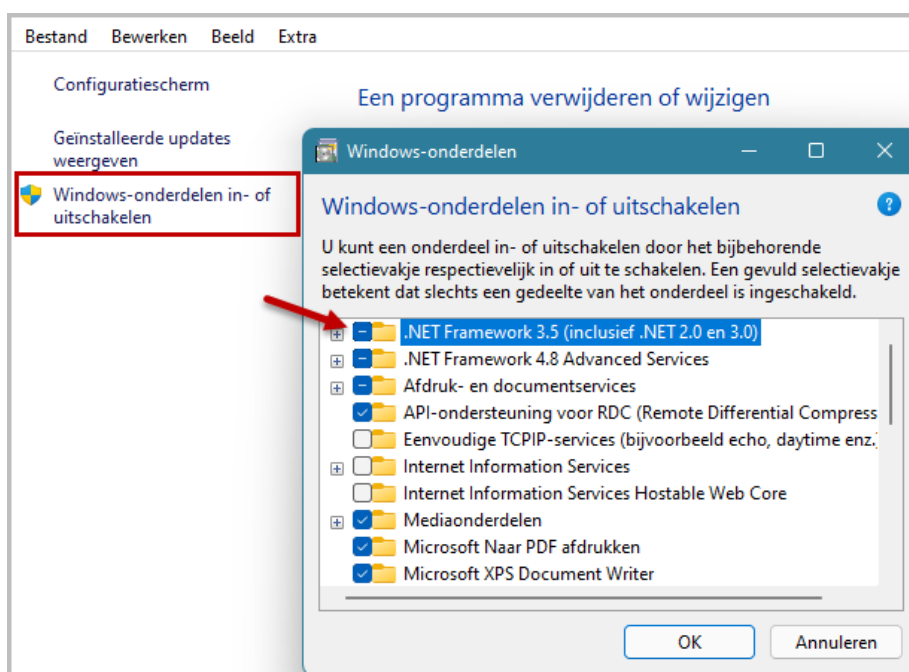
Bestand Bewerken Beeld Extra

Configuratiescherm

Geïnstalleerde updates weergeven

Windows-onderdelen in- of uitschakelen

Een programma verwijderen of wijzigen

Windows-onderdelen

Windows-onderdelen in- of uitschakelen

U kunt een onderdeel in- of uitschakelen door het bijbehorende selectievakje respectievelijk in of uit te schakelen. Een gevuld selectievakje betekent dat slechts een gedeelte van het onderdeel is ingeschakeld.

.NET Framework 3.5 (inclusief .NET 2.0 en 3.0)
.NET Framework 4.8 Advanced Services
Afdruk- en documentservices
API-ondersteuning voor RDC (Remote Differential Compress
Eenvoudige TCPIP-services (bijvoorbeeld echo, daytime enz.
Internet Information Services
Internet Information Services Hostable Web Core
Mediaonderdelen
Microsoft Naar PDF afdrukken
Microsoft XPS Document Writer

OK Annuleren